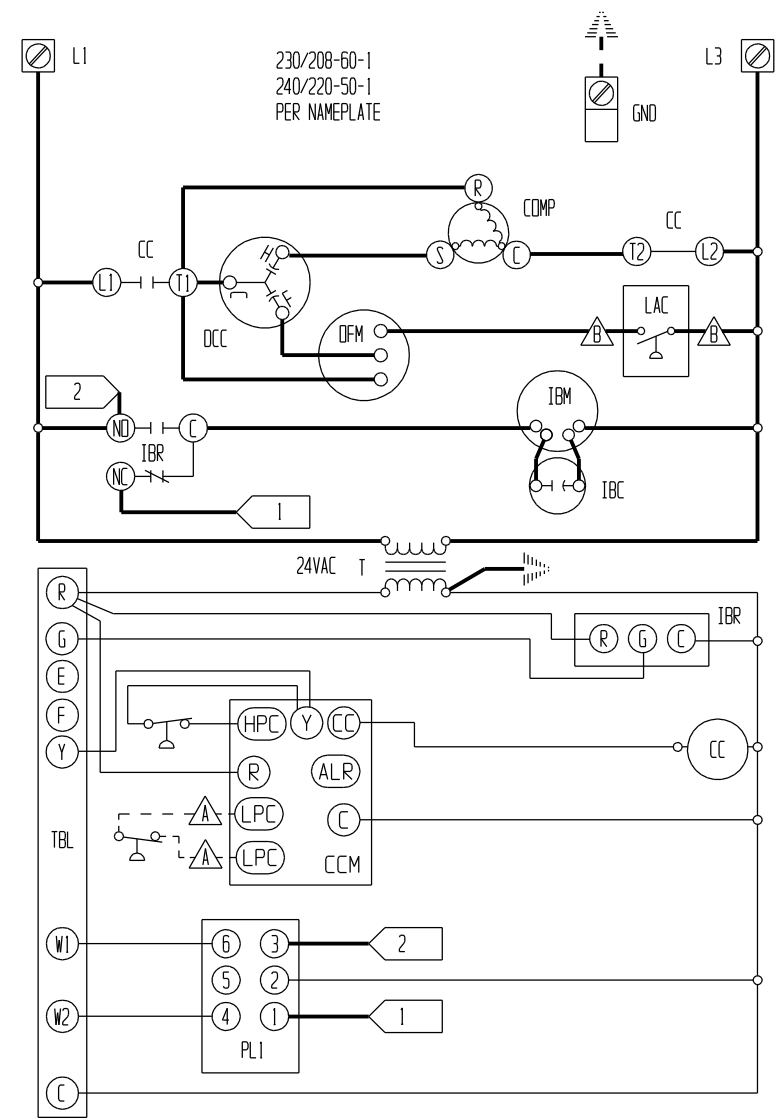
L1

230/208-60-1
240/220-50-1
PER NAMEPLATE

GND

L3

R
COMP
S
C
CC
T2
L2

CC
L1
T1
DCC
DFM
B
LAC
B

2
NO
C
IBR
NC
IBM
IBC
1

24VAC T

R
G
E
F
Y
TBL
W1
W2
C

IBR
R
G
C

HPC
Y
CC
CC
R
ALR
A
LPC
C
A
LPC
CCM

6
3
2
5
2
4
1
1
PL1